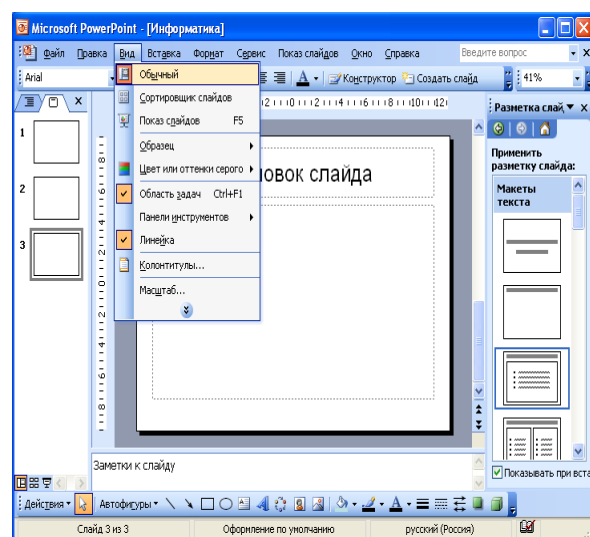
Microsoft PowerPoint - [Информатика]

Файл Правка Вид Вставка Формат Сервис Показ слайдов Окно Справка

Введите вопрос

Arial

Конструктор Создать слайд

41%

Обычный
Сортировщик слайдов
Показ слайдов F5
Образец
Цвет или оттенки серого
Область задач Ctrl+F1
Панели инструментов
Линейка
Колонтитулы...
Масштаб...

1
2
3

овок слайда

Разметка слай

Применить разметку слайда:

Макеты текста

Заметки к слайду

Показывать при вста

Действия Автофигуры

Слайд 3 из 3 Оформление по умолчанию русский (Россия)